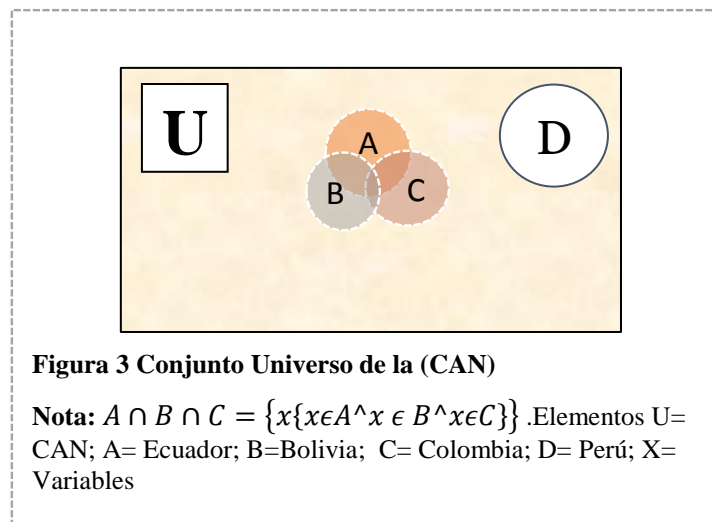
U

A

B

C

D

**Figura 3 Conjunto Universo de la (CAN)**

**Nota:** $A \cap B \cap C = \{x\{x \epsilon A \hat{} x \epsilon B \hat{} x \epsilon C\}\}$ .Elementos U= CAN; A= Ecuador; B=Bolivia; C= Colombia; D= Perú; X= Variables